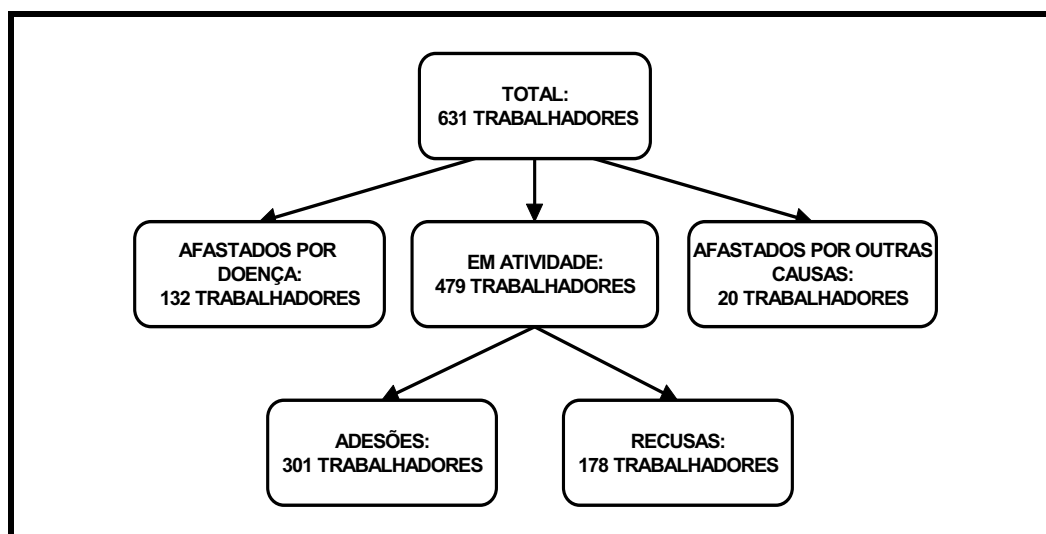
TOTAL:
631 TRABALHADORES

AFASTADOS POR DOENÇA:
132 TRABALHADORES

EM ATIVIDADE:
479 TRABALHADORES

AFASTADOS POR OUTRAS CAUSAS:
20 TRABALHADORES

ADESÕES:
301 TRABALHADORES

RECUSAS:
178 TRABALHADORES